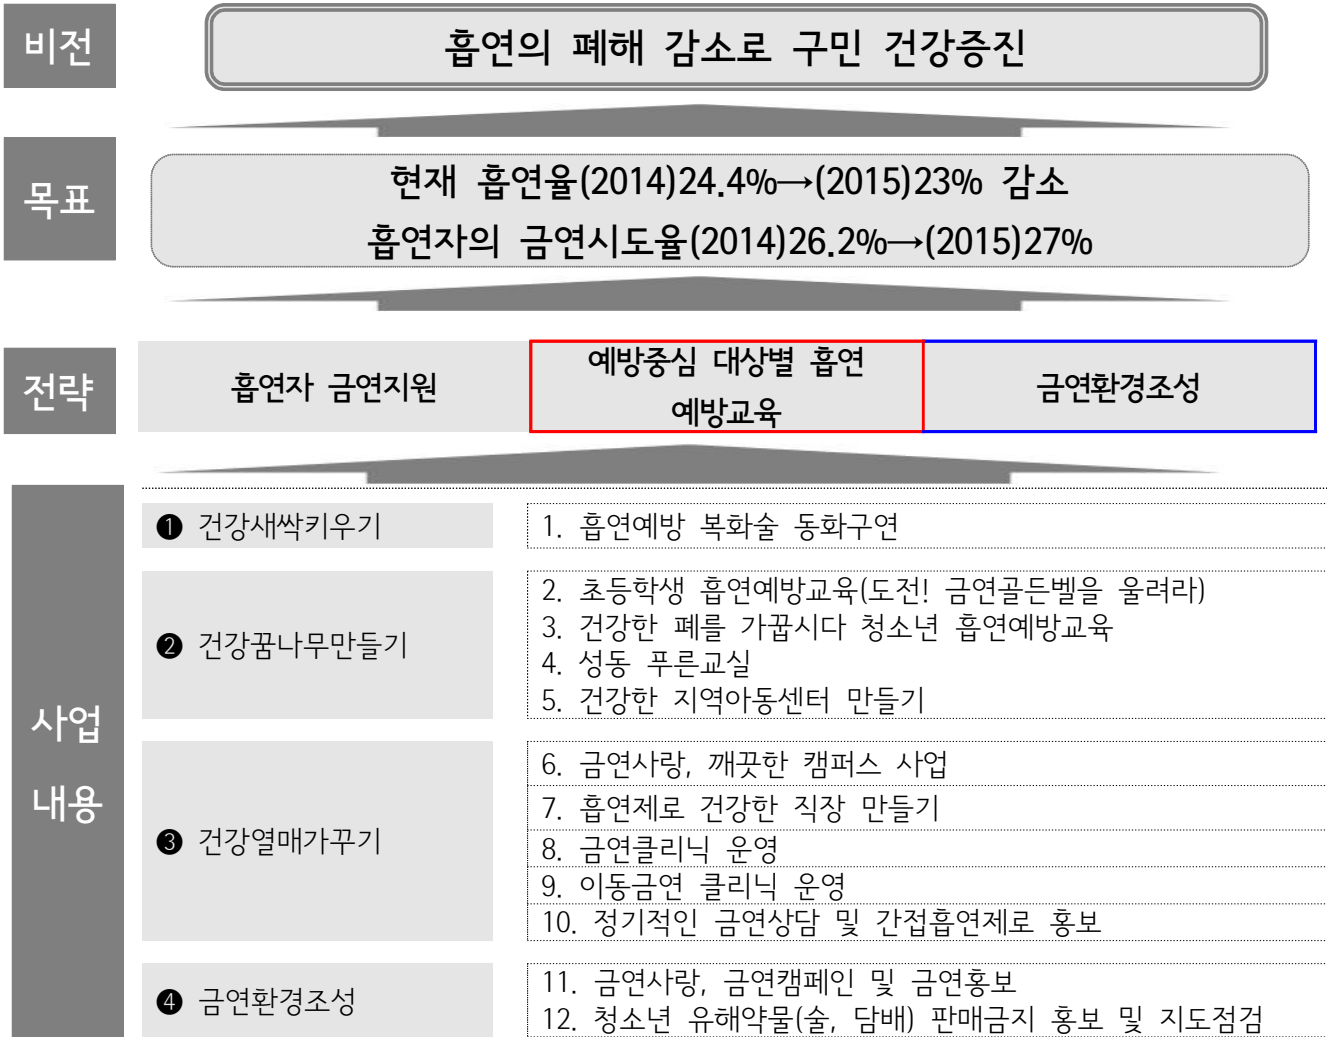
비전

흡연의 폐해 감소로 구민 건강증진

목표

현재 흡연율(2014)24.4%→(2015)23% 감소
흡연자의 금연시도율(2014)26.2%→(2015)27%

전략

흡연자 금연지원

예방중심 대상별 흡연 예방교육

금연환경조성

사업 내용

❶ 건강새싹키우기

1. 흡연예방 복화술 동화구연

❷ 건강꿈나무만들기

2. 초등학생 흡연예방교육(도전! 금연골든벨을 울려라)
3. 건강한 폐를 가꿉시다 청소년 흡연예방교육
4. 성동 푸른교실
5. 건강한 지역아동센터 만들기

❸ 건강열매가꾸기

6. 금연사랑, 깨끗한 캠퍼스 사업
7. 흡연제로 건강한 직장 만들기
8. 금연클리닉 운영
9. 이동금연 클리닉 운영
10. 정기적인 금연상담 및 간접흡연제로 홍보

❹ 금연환경조성

11. 금연사랑, 금연캠페인 및 금연홍보
12. 청소년 유해약물(술, 담배) 판매금지 홍보 및 지도점검